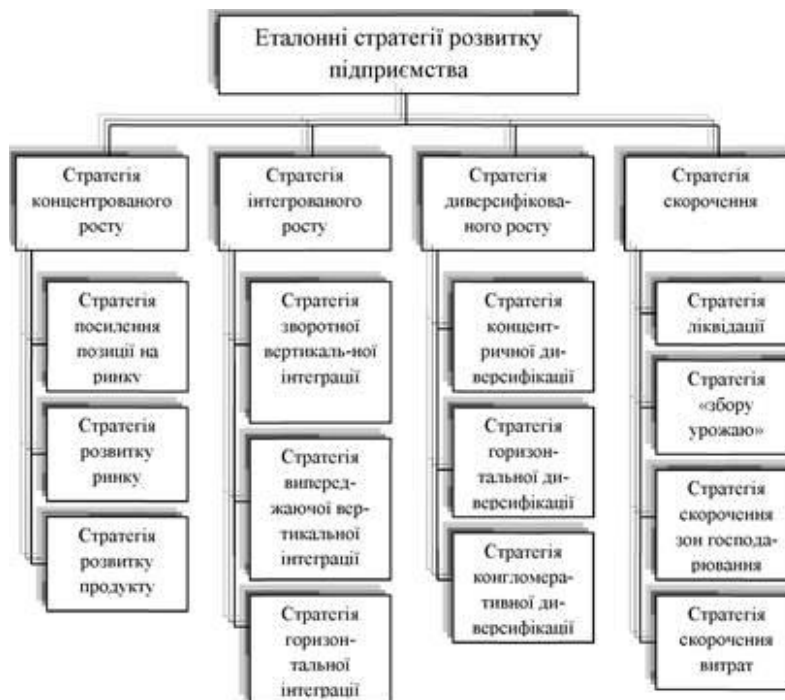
Еталонні стратегії розвитку підприємства

Стратегія концентрованого росту

Стратегія посилення позиції на ринку

Стратегія розвитку ринку

Стратегія розвитку продукту

Стратегія інтегрованого росту

Стратегія зворотної вертикаль-ної інтеграції

Стратегія випереджаючої вертикальної інтеграції

Стратегія горизонтальної інтеграції

Стратегія диверсифікованого росту

Стратегія концентричної диверсифікації

Стратегія горизонтальної диверсифікації

Стратегія конгломеративної диверсифікації

Стратегія скорочення

Стратегія ліквідації

Стратегія «збору урожаю»

Стратегія скорочення зон господарювання

Стратегія скорочення витрат